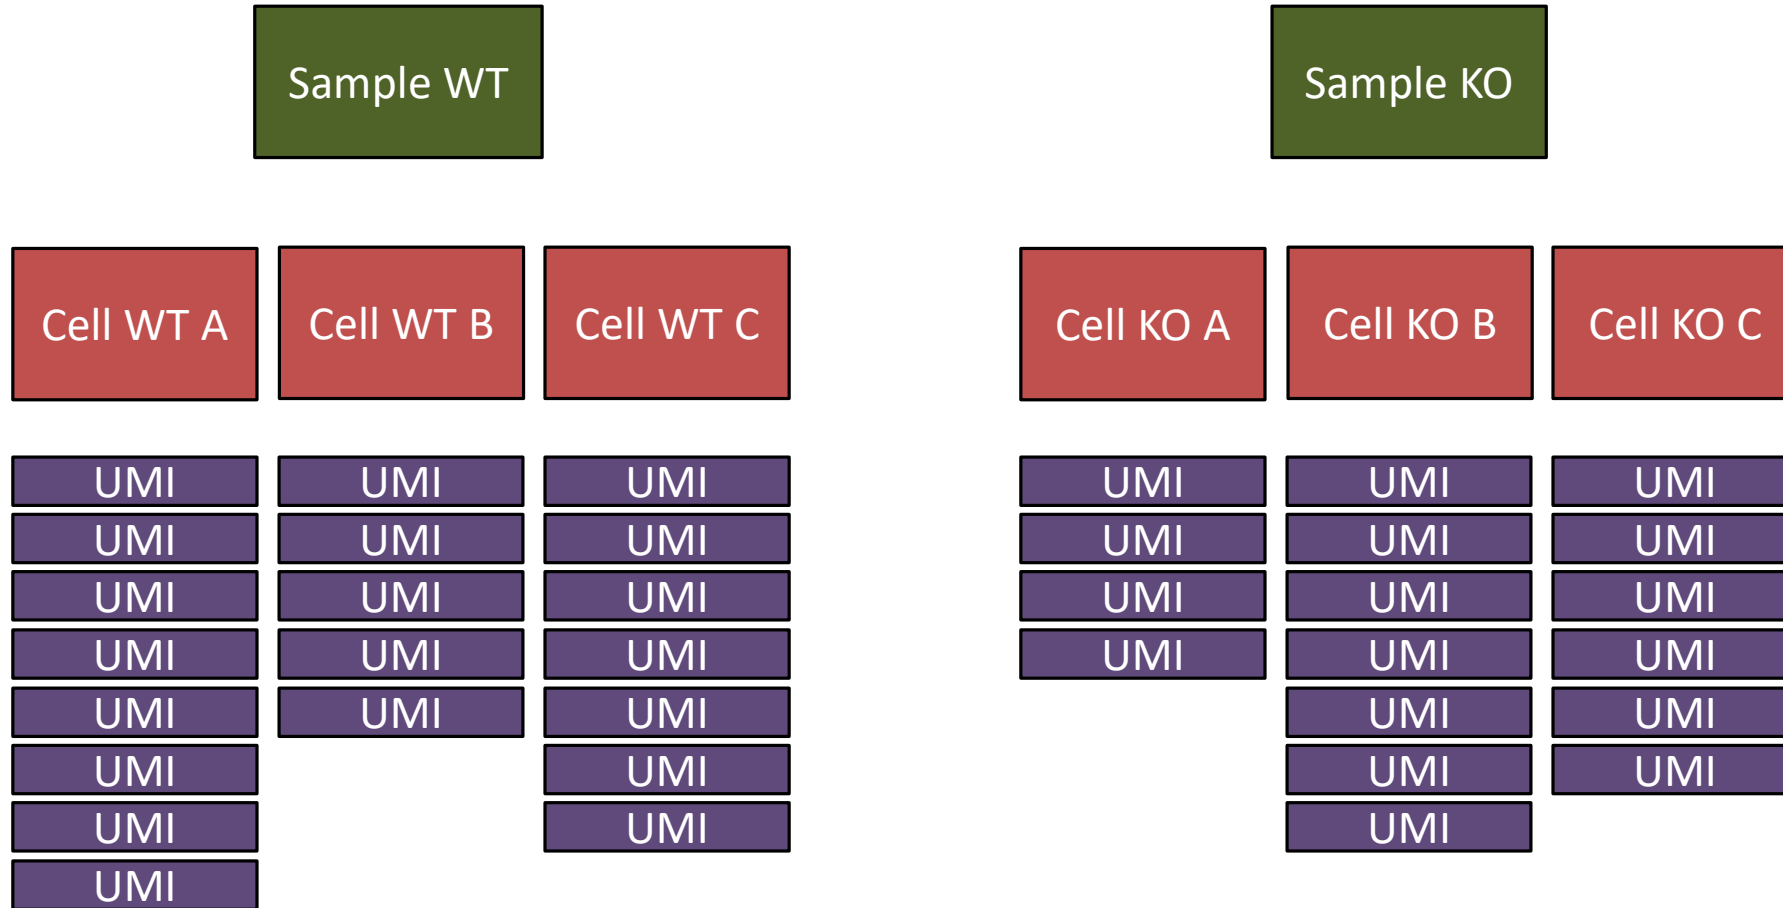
Sample WT

Cell WT A
UMI
UMI
UMI
UMI
UMI
UMI
UMI
UMI

Cell WT B
UMI
UMI
UMI
UMI
UMI

Cell WT C
UMI
UMI
UMI
UMI
UMI
UMI
UMI

Sample KO

Cell KO A
UMI
UMI
UMI
UMI

Cell KO B
UMI
UMI
UMI
UMI
UMI
UMI
UMI

Cell KO C
UMI
UMI
UMI
UMI
UMI
UMI